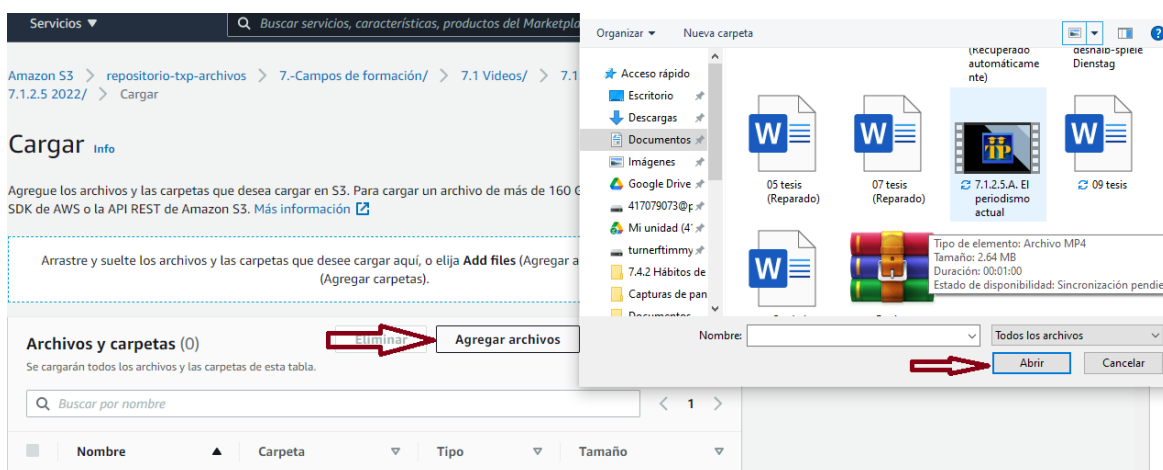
Servicios ▼

Buscar servicios, características, productos del Marketpla

Amazon S3 > repositorio-txp-archivos > 7.-Campos de formación/ > 7.1 Videos/ > 7.1
7.1.2.5 2022/ > Cargar

Cargar Info

Agregue los archivos y las carpetas que desea cargar en S3. Para cargar un archivo de más de 160 G
SDK de AWS o la API REST de Amazon S3. Más información

Arrastre y suelte los archivos y las carpetas que desee cargar aquí, o elija Add files (Agregar a
(Agregar carpetas).

Archivos y carpetas (0)

Eliminar

Agregar archivos

Se cargarán todos los archivos y las carpetas de esta tabla.

Buscar por nombre

1

| Nombre ▲ | Carpeta | Tipo | Tamaño |
|---|---|---|---|

Organizar ▼

Nueva carpeta

Acceso rápido
Escritorio
Descargas
Documentos
Imágenes
Google Drive
417079073@p
Mi unidad (4
turnerftimmy
7.4.2 Hábitos de
Capturas de pan
Documentos

(Recuperado automáticamente)

desnaib-spiele Dienstag

05 tesis (Reparado)

07 tesis (Reparado)

7.1.2.5.A. El periodismo actual

09 tesis

Tipo de elemento: Archivo MP4
Tamaño: 2.64 MB
Duración: 00:01:00
Estado de disponibilidad: Sincronización pendie

Nombre:

Todos los archivos

Abrir

Cancelar